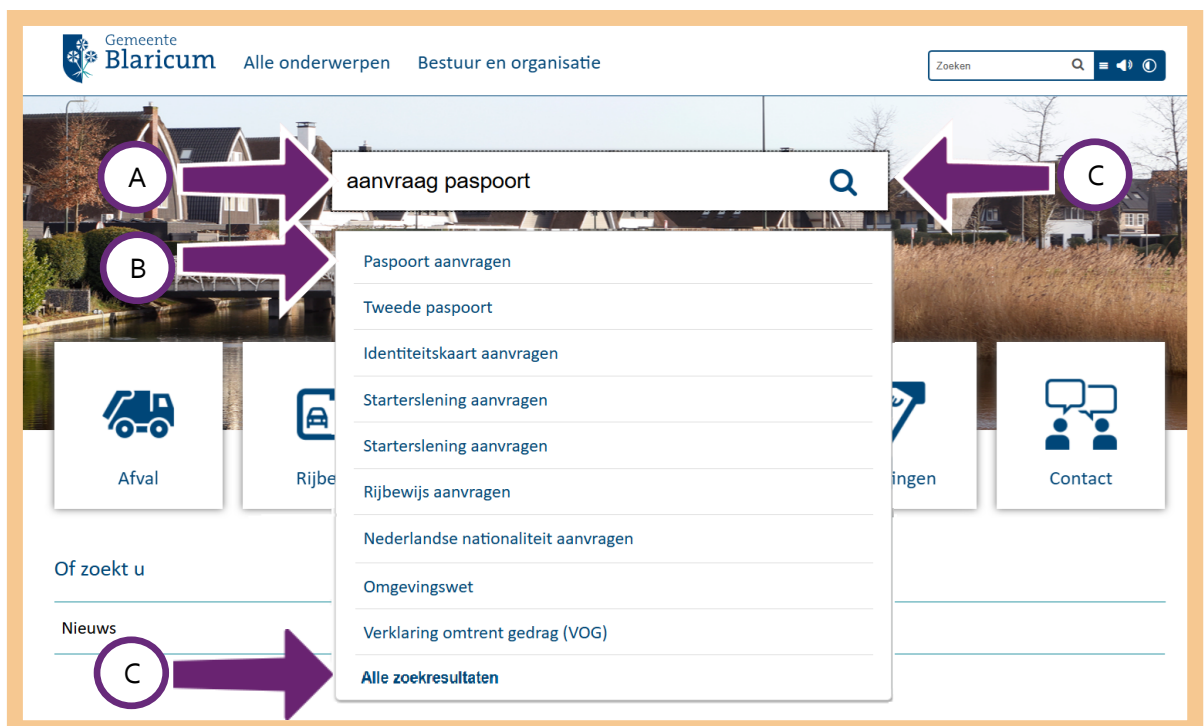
Gemeente Blaricum

Alle onderwerpen

Bestuur en organisatie

Zoeken

A

aanvraag paspoort

C

B

Paspoort aanvragen

Tweede paspoort

Identiteitskaart aanvragen

Starterslening aanvragen

Starterslening aanvragen

Rijbewijs aanvragen

Nederlandse nationaliteit aanvragen

Omgevingswet

Verklaring omtrent gedrag (VOG)

Alle zoekresultaten

Afval

Rijbe

ingen

Contact

Of zoekt u

Nieuws

C